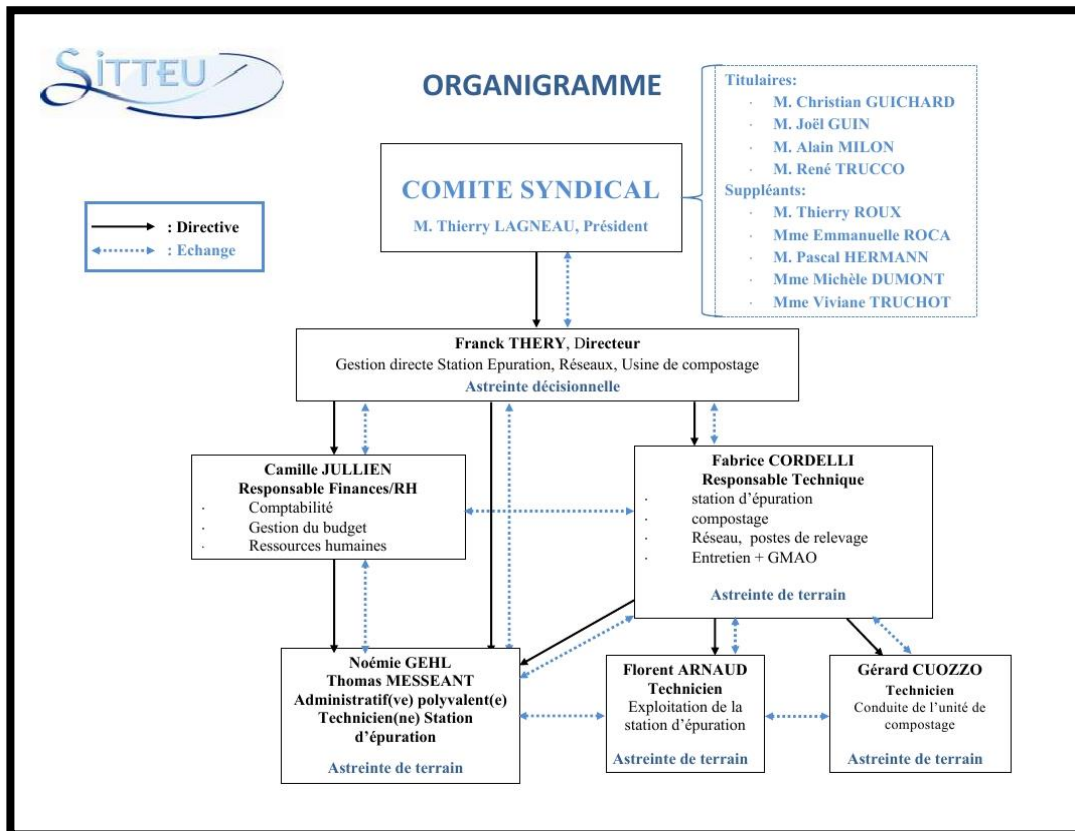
SITTEU

ORGANIGRAMME

Titulaires:
· M. Christian GUICHARD
· M. Joël GUIN
· M. Alain MILON
· M. René TRUCCO
Suppléants:
· M. Thierry ROUX
· Mme Emmanuelle ROCA
· M. Pascal HERMANN
· Mme Michèle DUMONT
· Mme Viviane TRUCHOT

: Directive
: Echange

COMITE SYNDICAL
M. Thierry LAGNEAU, Président

Franck THERY, Directeur
Gestion directe Station Epuration, Réseaux, Usine de compostage
Astreinte décisionnelle

Camille JULLIEN
Responsable Finances/RH
· Comptabilité
· Gestion du budget
· Ressources humaines

Fabrice CORDELLI
Responsable Technique
· station d'épuration
· compostage
· Réseau, postes de relevage
· Entretien + GMAO
Astreinte de terrain

Noémie GEHL
Thomas MESSEANT
Administratif(ve) polyvalent(e)
Technicien(ne) Station d'épuration
Astreinte de terrain

Florent ARNAUD
Technicien
Exploitation de la station d'épuration
Astreinte de terrain

Gérard CUOZZO
Technicien
Conduite de l'unité de compostage
Astreinte de terrain